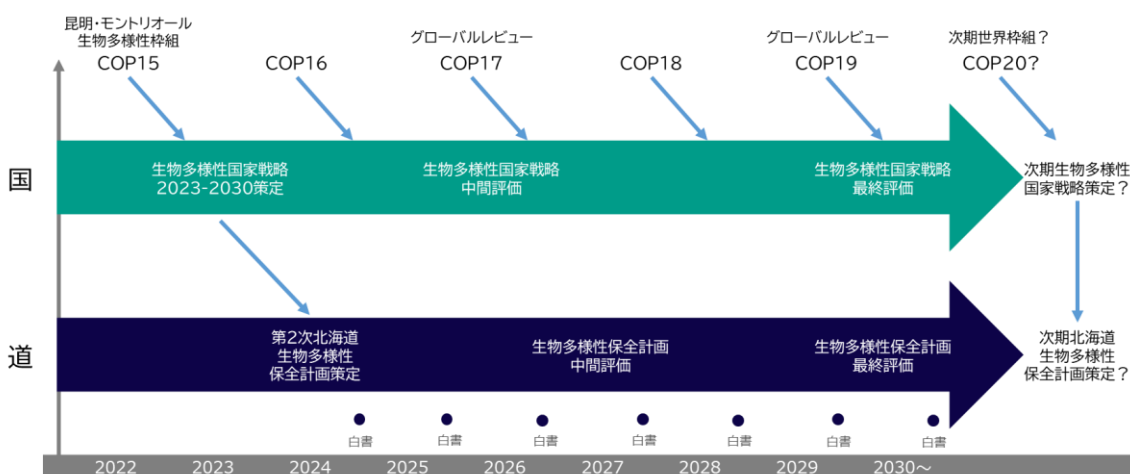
昆明・モントリオール
生物多様性枠組
COP15

COP16

グローバルレビュー
COP17

COP18

グローバルレビュー
COP19

次期世界枠組？
COP20？

国

生物多様性国家戦略
2023-2030策定

生物多様性国家戦略
中間評価

生物多様性国家戦略
最終評価

次期生物多様性
国家戦略策定？

道

第2次北海道
生物多様性
保全計画策定

生物多様性保全計画
中間評価

生物多様性保全計画
最終評価

次期北海道
生物多様性
保全計画策定？

白書

白書

白書

白書

白書

白書

白書

2022 2023 2024 2025 2026 2027 2028 2029 2030～